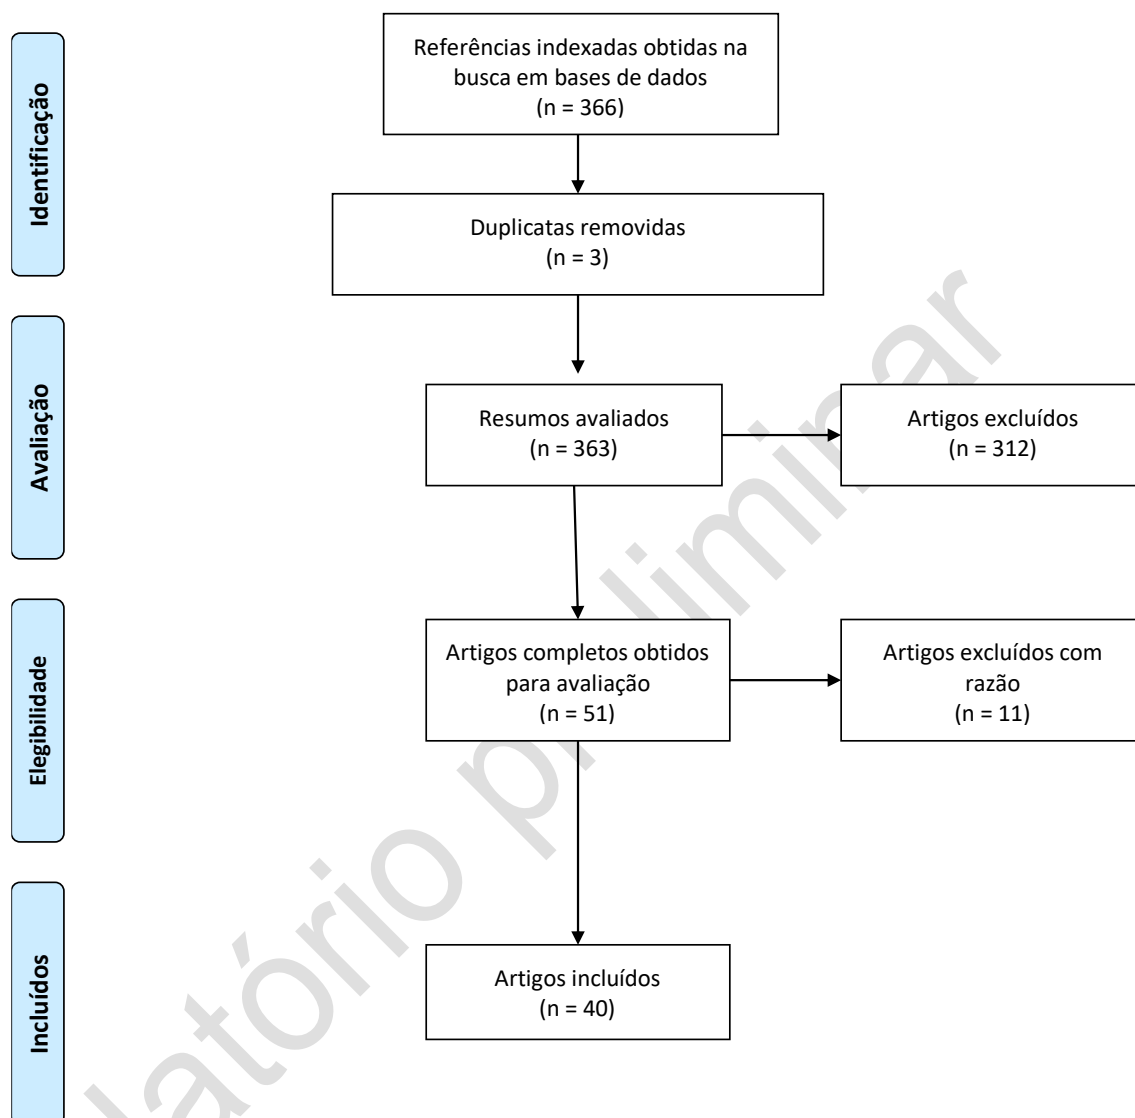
Identificação

Referências indexadas obtidas na busca em bases de dados
(n = 366)

Duplicatas removidas
(n = 3)

Avaliação

Resumos avaliados
(n = 363)

Artigos excluídos
(n = 312)

Elegibilidade

Artigos completos obtidos para avaliação
(n = 51)

Artigos excluídos com razão
(n = 11)

Incluídos

Artigos incluídos
(n = 40)

latório preliminar